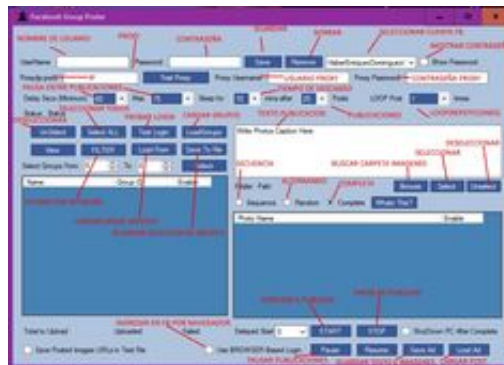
Facebook Group Poster

NOMBRE DE USUARIO
PROXY
CONTRASEÑA
GUARDAR
BORRAR
SELECCIONAR CLIENTE FB
MOSTRAR CONTRASEÑA

UserName
Password
Save
Remove
Show Password

Proxy (ip:port)
Test Proxy
Proxy Username
USUARIO PROXY
Proxy Password
CONTRASEÑA PROXY

PAUSA ENTRE PUBLICACIONES
TIEMPO DE DESCANSO
Delay Secs (Minimum)
Max
Sleep for
mins after
Posts
LOOP Post
times

DESELECCIONAR
SELECCIONAR TODOS
PROBAR LOGIN
CARGAR GRUPOS
TEXTO PUBLICACION
REPETIR PUBLICACIONES
LOOP/REPETICIONES

UnSelect
Select ALL
Test Login
LoadGroups
View
FILTER
Load From
Save To File
Select Groups From
To
Select

Write Photos Caption Here

SECUENCIA
ALEATORIO
COMPLETO
BUSCAR CARPETA IMAGENES
SELECCIONAR
DESELECCIONAR

Folder Path
Browse
Select
Unselect
Sequence
Random
Complete
Whats This?

Name
Group ID
Enable

Photo Name
Enable

GRUPOS EN ORDEN
IMAGENES PARA PUBLICAR
ELEGIR SELECCION DE GRUPOS

EMPEZAR A PUBLICAR
PARAR PUBLICACION

Total to Upload
Uploaded
Failed

INGRESAR EN FB POR NAVEGADOR
Delayed Start
START
STOP
ShutDown PC After Complete

Save Posted Images URLs in Text File
Use BROWSER Based Login
Pause
Resume
Save All
Load All

PAUSAR PUBLICACIONES
GUARDAR TODA LA INFORMACION
CARGAR POST